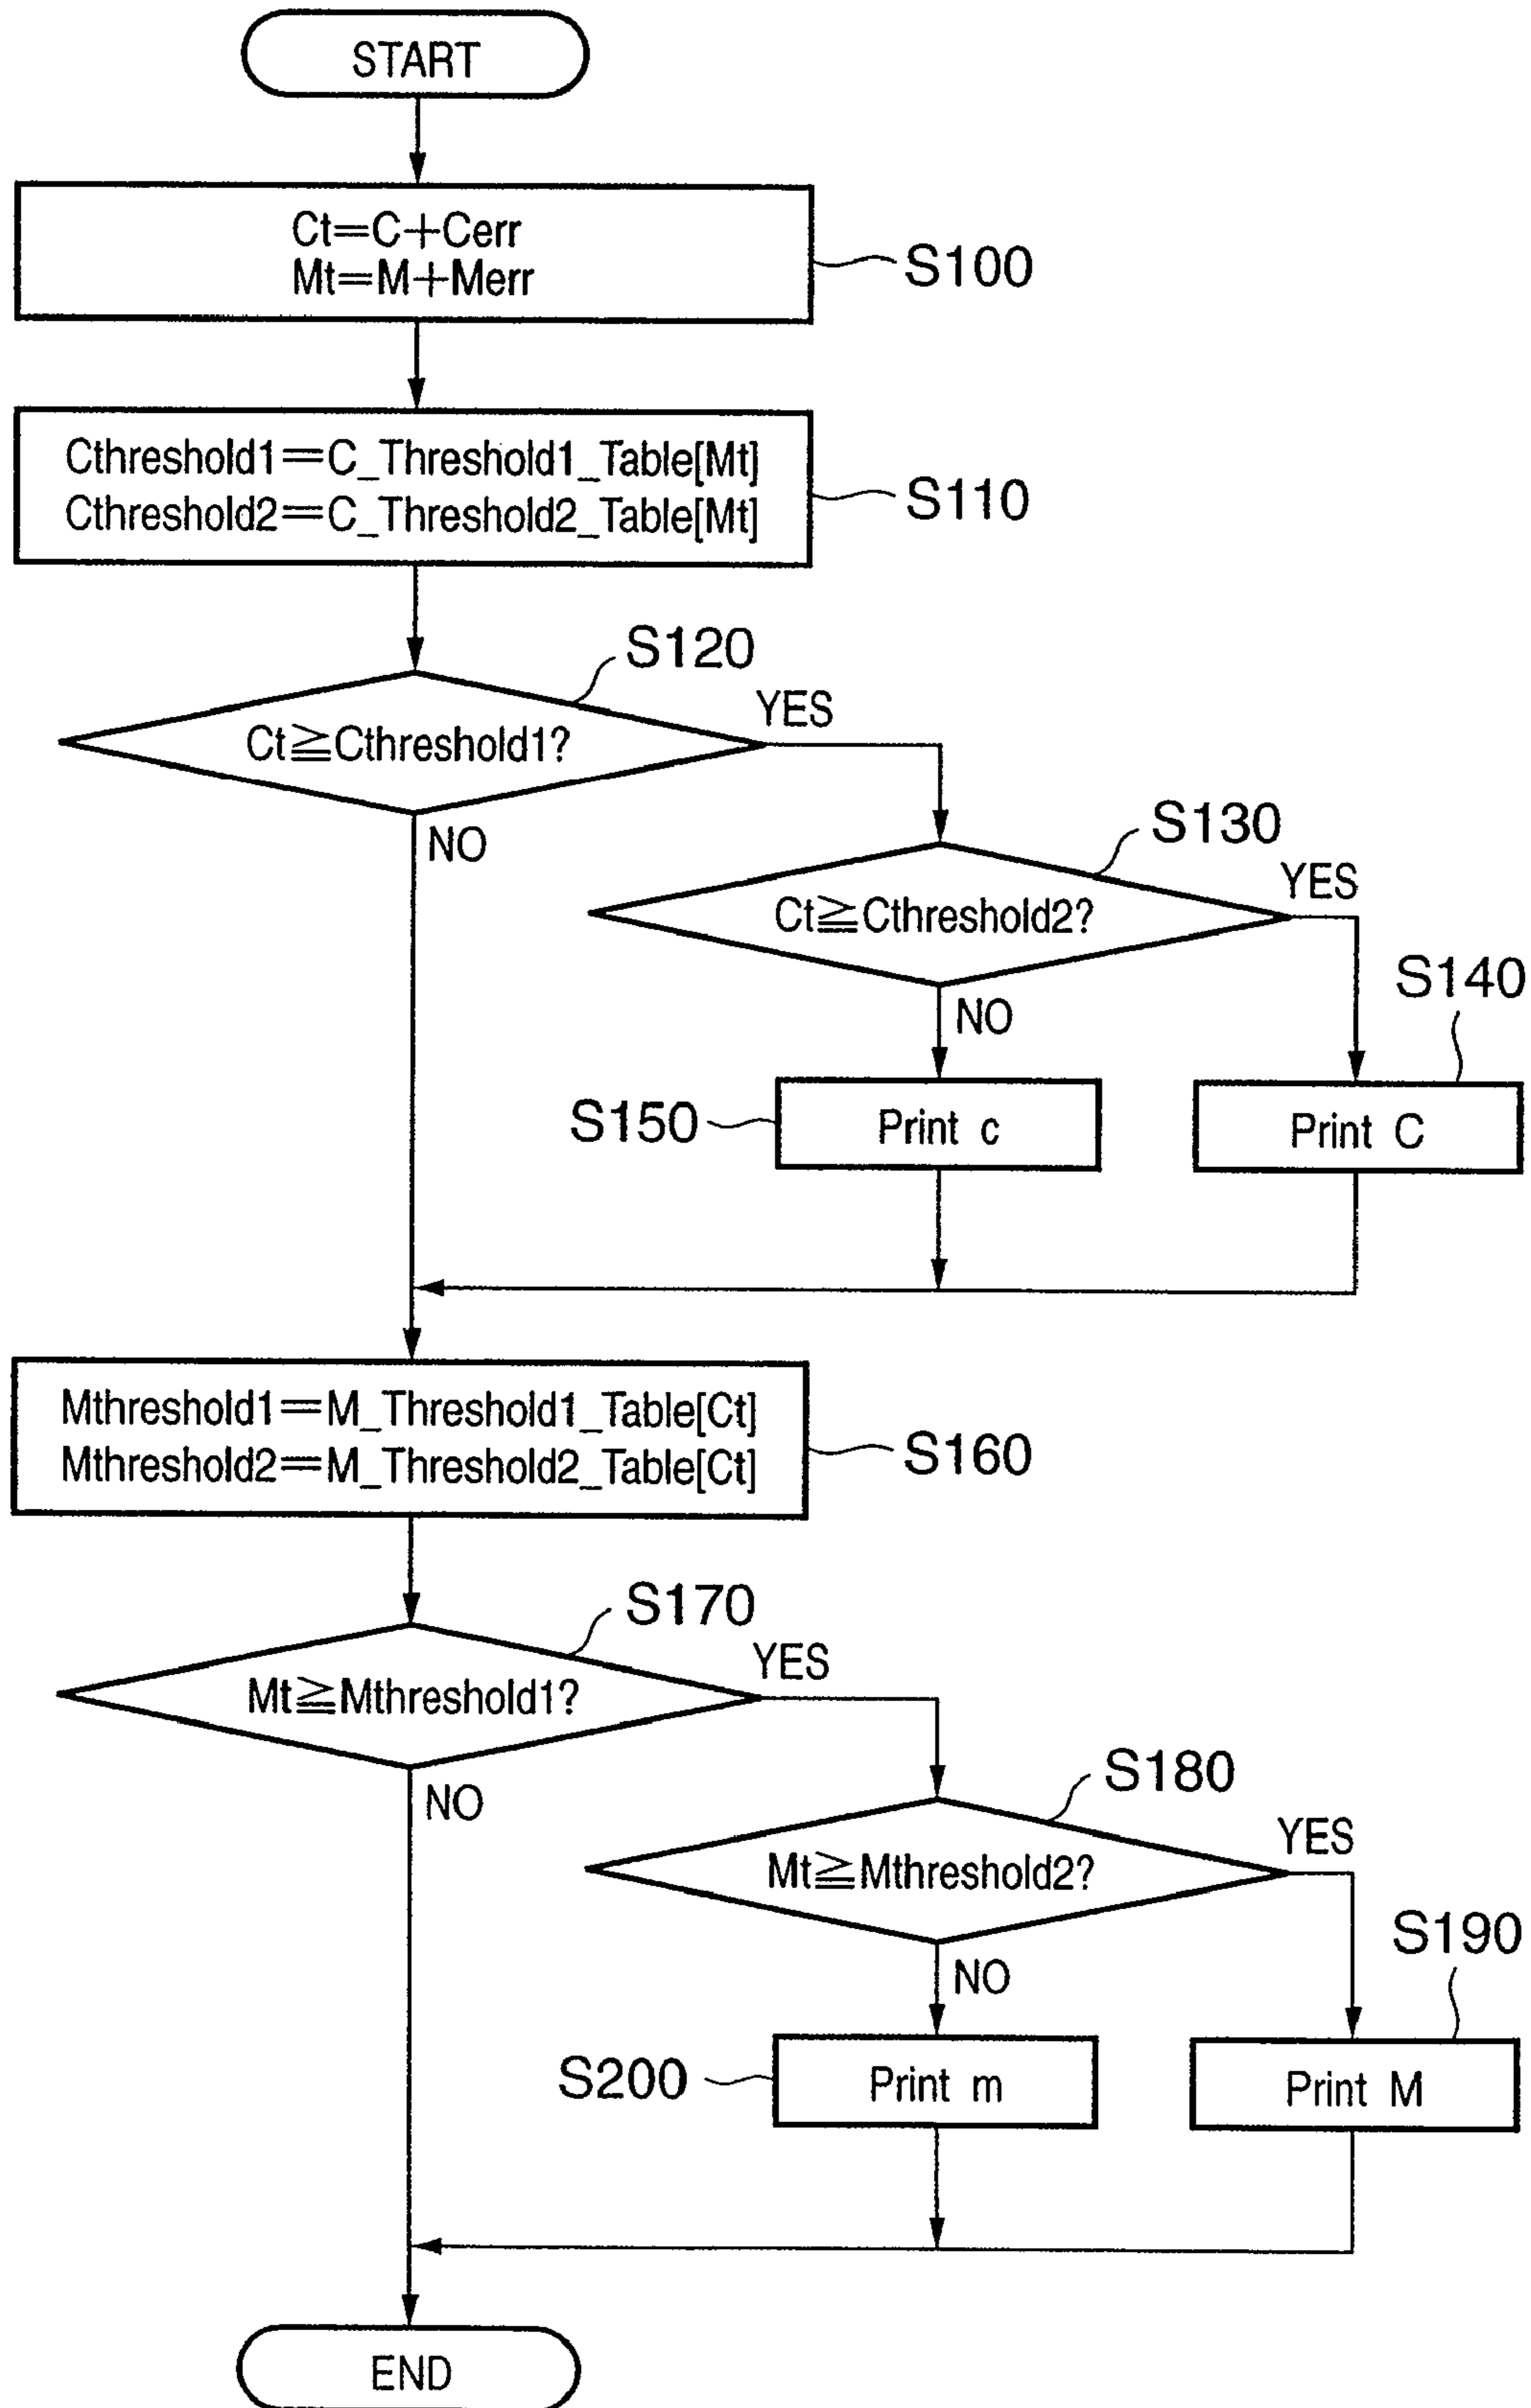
START

Ct=C+Cerr
Mt=M+Merr

S100

Cthreshold1=C_Threshold1_Table[Mt]
Cthreshold2=C_Threshold2_Table[Mt]

S110

S120

Ct≧Cthreshold1?

YES

NO

S130

Ct≧Cthreshold2?

YES

NO

S140

S150

Print c

Print C

Mthreshold1=M_Threshold1_Table[Ct]
Mthreshold2=M_Threshold2_Table[Ct]

S160

S170

Mt≧Mthreshold1?

YES

NO

S180

Mt≧Mthreshold2?

YES

NO

S190

S200

Print m

Print M

END